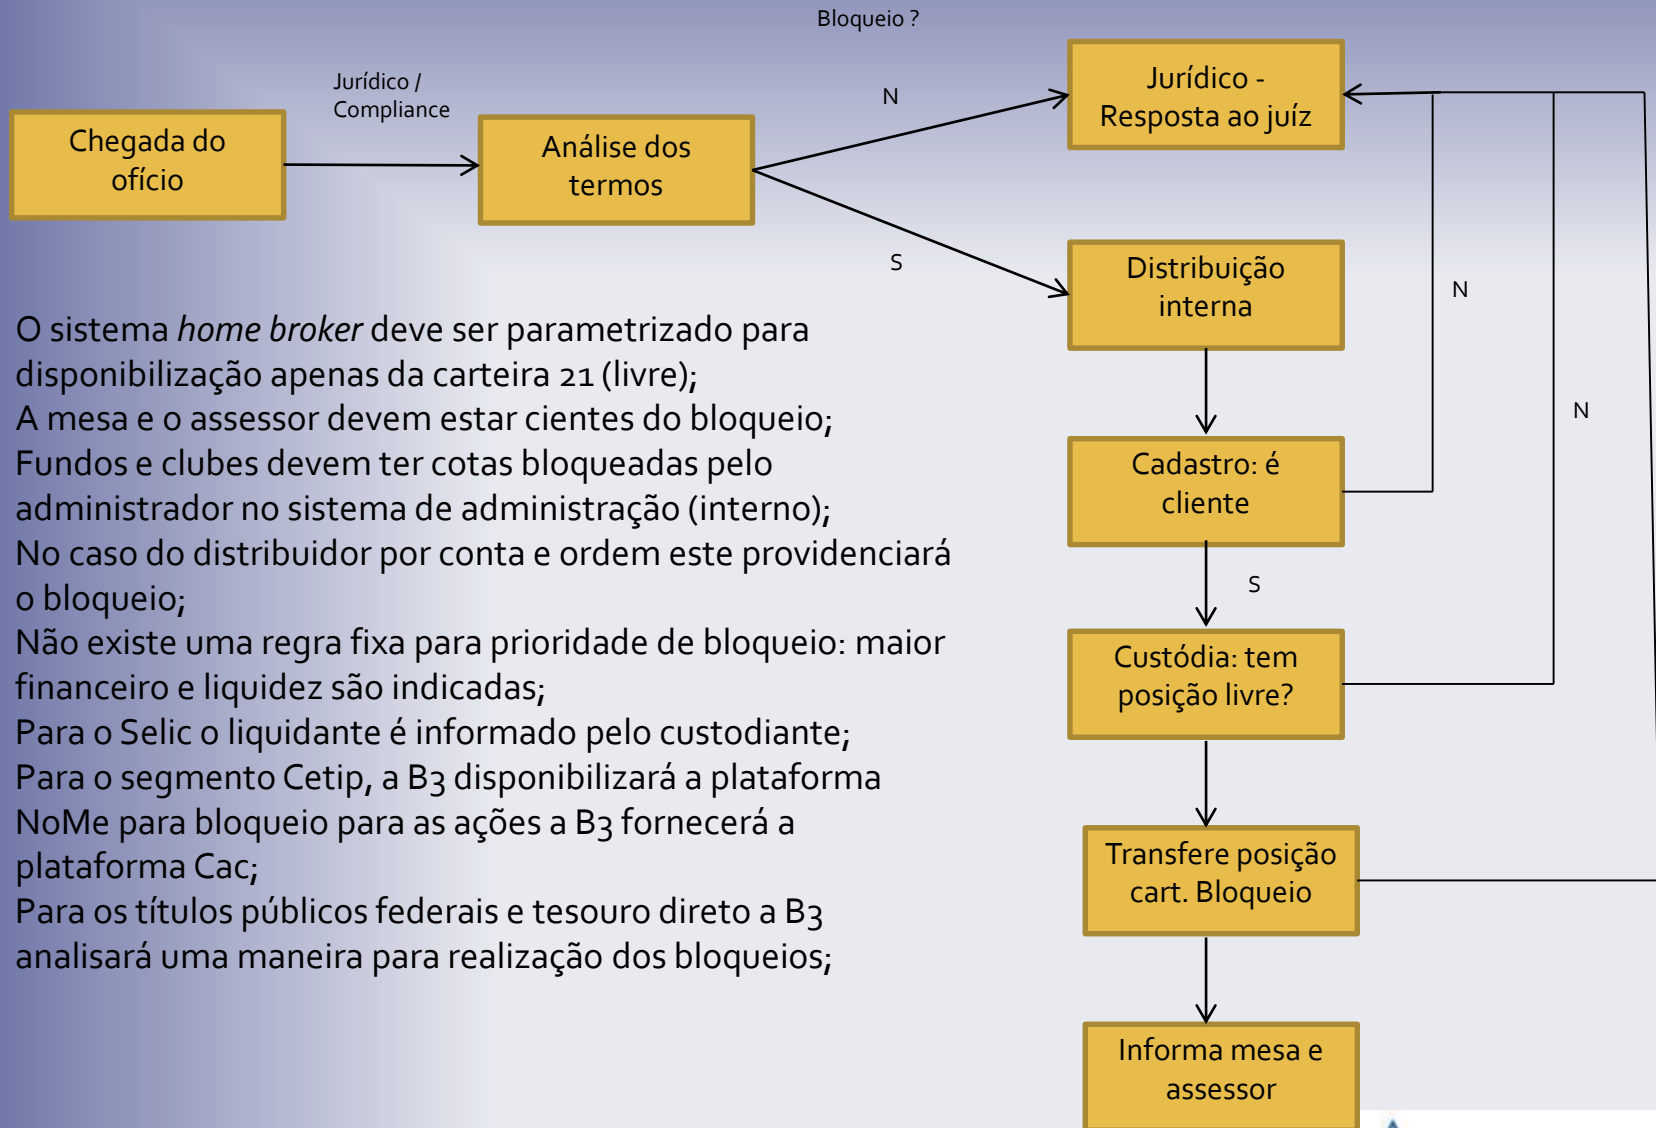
Bloqueio ?

Jurídico / Compliance

Chegada do ofício

Análise dos termos

N

Jurídico - Resposta ao juíz

S

Distribuição interna

N

N

Cadastro: é cliente

S

Custódia: tem posição livre?

Transfere posição cart. Bloqueio

Informa mesa e assessor

O sistema *home broker* deve ser parametrizado para disponibilização apenas da carteira 21 (livre);
A mesa e o assessor devem estar cientes do bloqueio;
Fundos e clubes devem ter cotas bloqueadas pelo administrador no sistema de administração (interno);
No caso do distribuidor por conta e ordem este providenciará o bloqueio;
Não existe uma regra fixa para prioridade de bloqueio: maior financeiro e liquidez são indicadas;
Para o Selic o liquidante é informado pelo custodiante;
Para o segmento Cetip, a B3 disponibilizará a plataforma NoMe para bloqueio para as ações a B3 fornecerá a plataforma Cac;
Para os títulos públicos federais e tesouro direto a B3 analisará uma maneira para realização dos bloqueios;